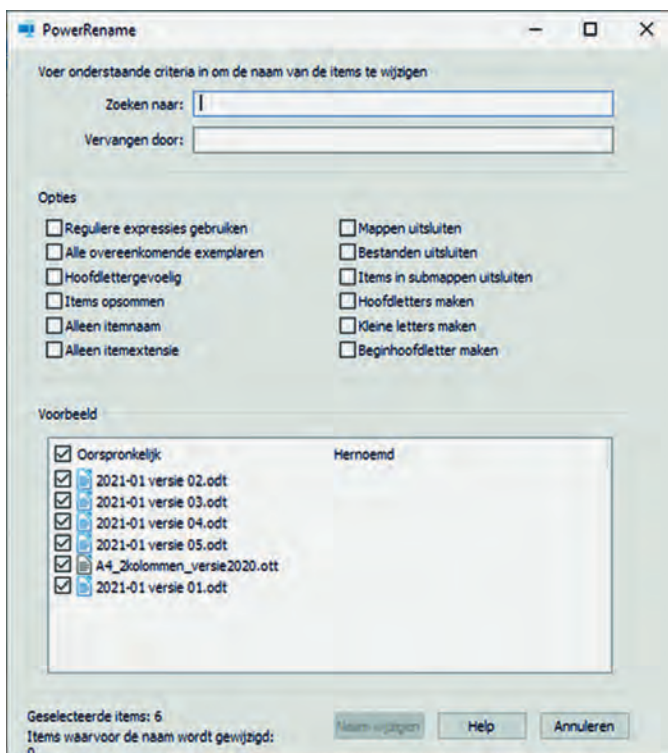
PowerRename

Voer onderstaande criteria in om de naam van de items te wijzigen

Zoeken naar:

Vervangen door:

Opties

Reguliere expressies gebruiken
Alle overeenkomende exemplaren
Hoofdlettergevoelig
Items opsommen
Alleen itemnaam
Alleen itemextensie

Mappen uitsluiten
Bestanden uitsluiten
Items in submappen uitsluiten
Hoofdletters maken
Kleine letters maken
Beginhoofdletter maken

Voorbeeld

| Oorspronkelijk | Hernoemd |
|---|---|
| 2021-01 versie 02.odt | |
| 2021-01 versie 03.odt | |
| 2021-01 versie 04.odt | |
| 2021-01 versie 05.odt | |
| A4_2kolommen_versie2020.ott | |
| 2021-01 versie 01.odt | |

Geselecteerde items: 6
Items waarvoor de naam wordt gewijzigd: 0

Naam wijzigen
Help
Annuleren